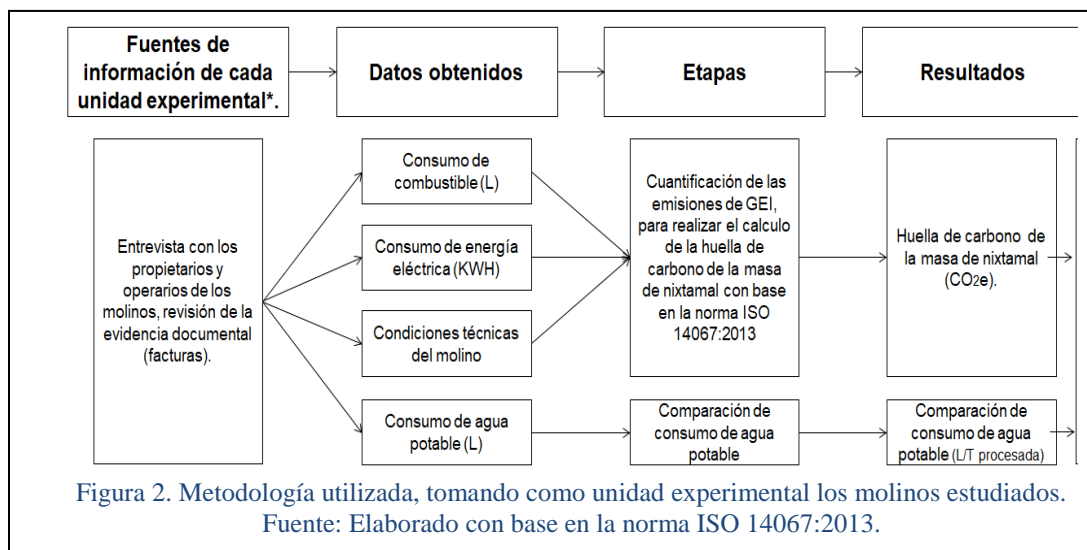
Fuentes de información de cada unidad experimental*.

Datos obtenidos

Etapas

Resultados

Entrevista con los propietarios y operarios de los molinos, revisión de la evidencia documental (facturas).

Consumo de combustible (L)

Consumo de energía eléctrica (KWH)

Condiciones técnicas del molino

Consumo de agua potable (L)

Cuantificación de las emisiones de GEI, para realizar el calculo de la huella de carbono de la masa de nixtamal con base en la norma ISO 14067:2013

Comparación de consumo de agua potable

Huella de carbono de la masa de nixtamal ($CO_2e$).

Comparación de consumo de agua potable (L/T procesada)

Figura 2. Metodología utilizada, tomando como unidad experimental los molinos estudiados. Fuente: Elaborado con base en la norma ISO 14067:2013.